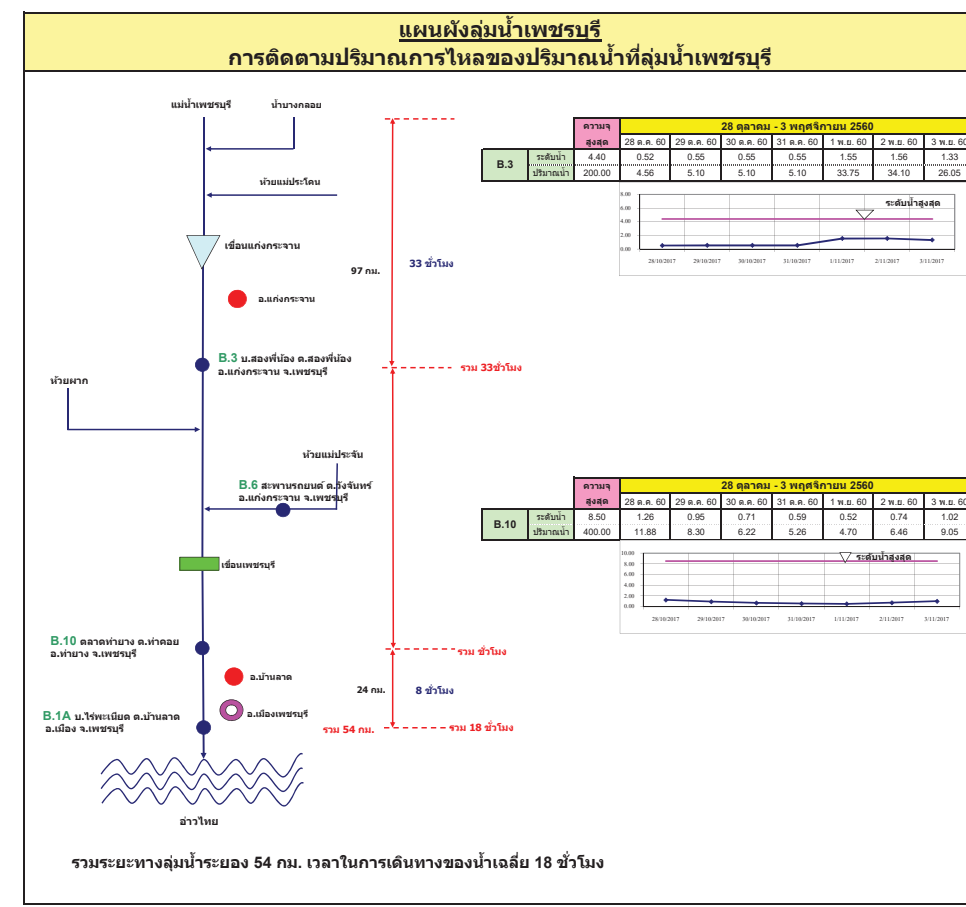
แผนผังลุ่มน้ำเพชรบุรี
การติดตามปริมาณการไหลของปริมาณน้ำที่ลุ่มน้ำเพชรบุรี

แม่น้ำเพชรบุรี

น้ำบางกลอย

ห้วยแม่ประโดน

เขื่อนแก่งกระจาน

97 กม.

33 ชั่วโมง

อ.แก่งกระจาน

B.3 บ.สองพี่น้อง ต.สองพี่น้อง อ.แก่งกระจาน จ.เพชรบุรี

รวม 33ชั่วโมง

| | ความจุสูงสุด | 28 ต.ค. 60 | 29 ต.ค. 60 | 30 ต.ค. 60 | 31 ต.ค. 60 | 1 พ.ย. 60 | 2 พ.ย. 60 | 3 พ.ย. 60 |
|---|---|---|---|---|---|---|---|---|
| | | 28 ตุลาคม - 3 พฤศจิกายน 2560 | | | | | | |
| B.3 ระดับน้ำ | 4.40 | 0.52 | 0.55 | 0.55 | 0.55 | 1.55 | 1.56 | 1.33 |
| ปริมาณน้ำ | 200.00 | 4.56 | 5.10 | 5.10 | 5.10 | 33.75 | 34.10 | 26.05 |

ระดับน้ำสูงสุด
8.00
6.00
4.00
2.00
0.00
28/10/2017 29/10/2017 30/10/2017 31/10/2017 1/11/2017 2/11/2017 3/11/2017

ห้วยผาก

ห้วยแม่ประจัน

B.6 สะพานรถยนต์ ต.วังจันทร์ อ.แก่งกระจาน จ.เพชรบุรี

เขื่อนเพชรบุรี

| | ความจุสูงสุด | 28 ต.ค. 60 | 29 ต.ค. 60 | 30 ต.ค. 60 | 31 ต.ค. 60 | 1 พ.ย. 60 | 2 พ.ย. 60 | 3 พ.ย. 60 |
|---|---|---|---|---|---|---|---|---|
| | | 28 ตุลาคม - 3 พฤศจิกายน 2560 | | | | | | |
| B.10 ระดับน้ำ | 8.50 | 1.26 | 0.95 | 0.71 | 0.59 | 0.52 | 0.74 | 1.02 |
| ปริมาณน้ำ | 400.00 | 11.88 | 8.30 | 6.22 | 5.26 | 4.70 | 6.46 | 9.05 |

ระดับน้ำสูงสุด
10.00
8.00
6.00
4.00
2.00
0.00
28/10/2017 29/10/2017 30/10/2017 31/10/2017 1/11/2017 2/11/2017 3/11/2017

B.10 ตลาดท่ายาง ต.ท่าคอย อ.ท่ายาง จ.เพชรบุรี

รวม ชั่วโมง

อ.บ้านลาด

24 กม.

8 ชั่วโมง

อ.เมืองเพชรบุรี

B.1A บ.ไร่พะเนียด ต.บ้านลาด อ.เมือง จ.เพชรบุรี

รวม 54 กม.

รวม 18 ชั่วโมง

อ่าวไทย

รวมระยะทางลุ่มน้ำระยอง 54 กม. เวลาในการเดินทางของน้ำเฉลี่ย 18 ชั่วโมง